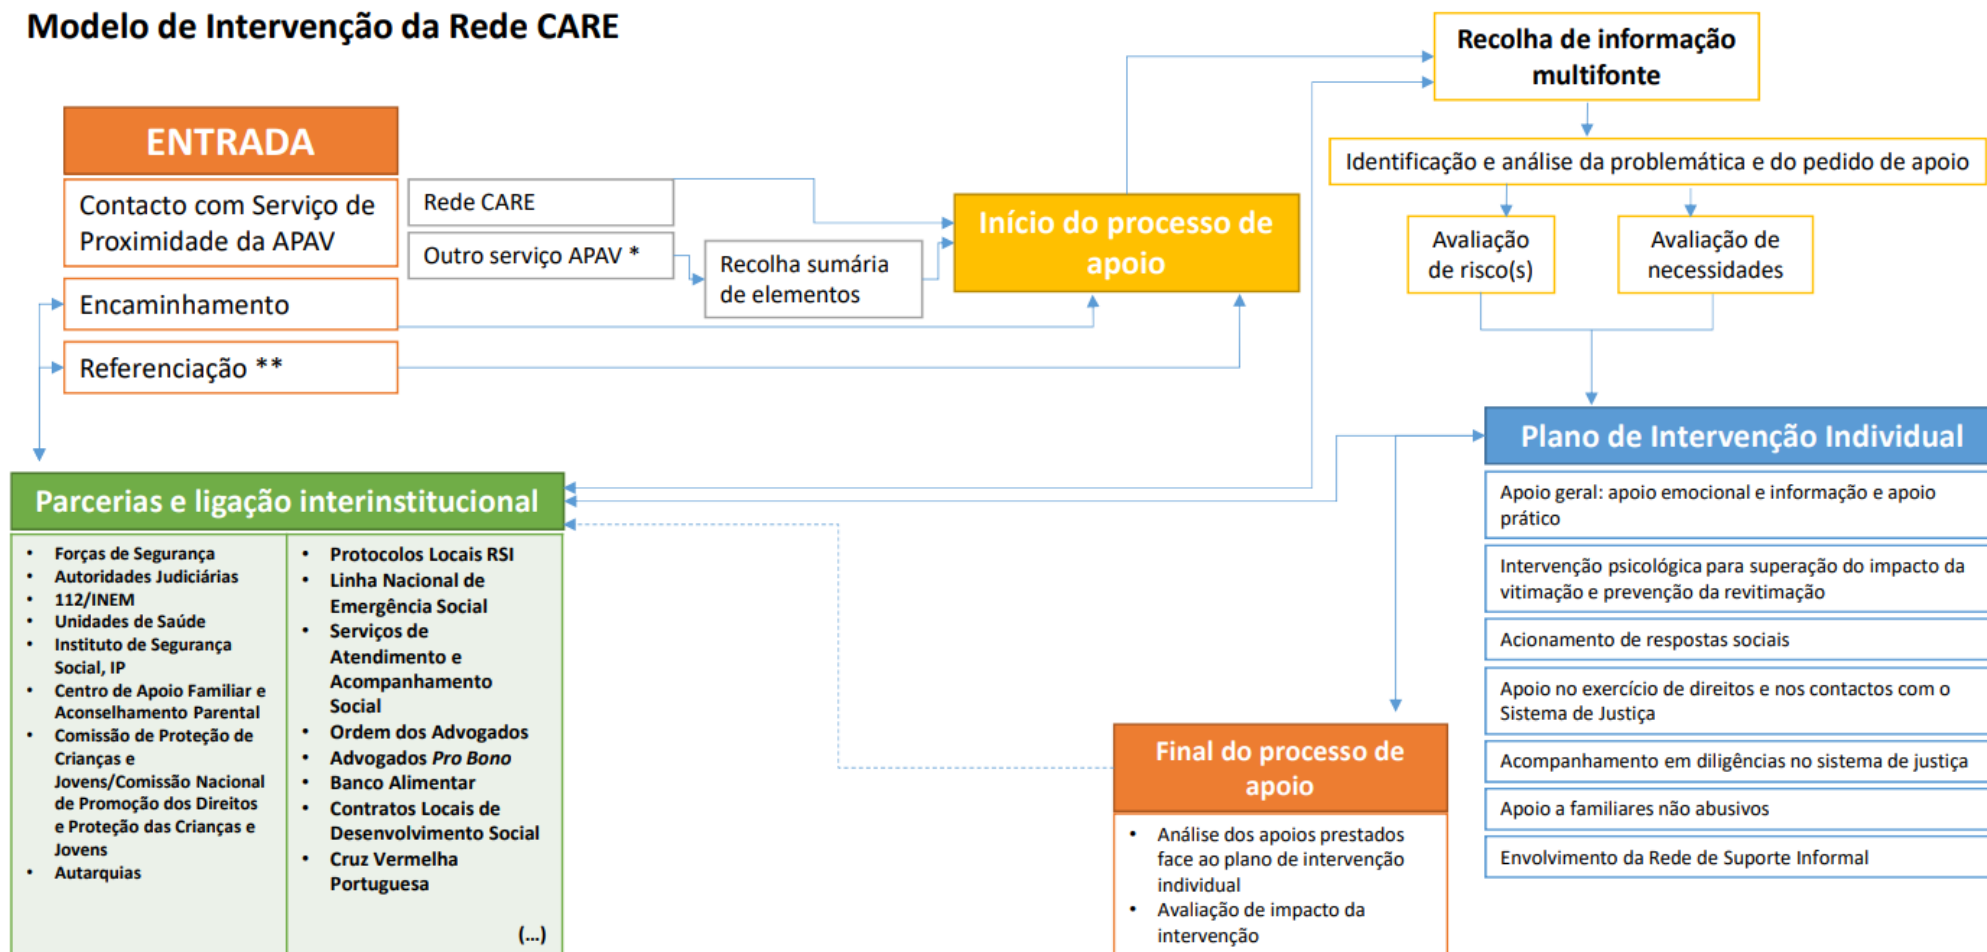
Modelo de Intervenção da Rede CARE

ENTRADA

Contacto com Serviço de Proximidade da APAV

Encaminhamento

Referenciação **

Rede CARE

Outro serviço APAV *

Recolha sumária de elementos

Início do processo de apoio

Recolha de informação multifonte

Identificação e análise da problemática e do pedido de apoio

Avaliação de risco(s)

Avaliação de necessidades

Plano de Intervenção Individual

Apoio geral: apoio emocional e informação e apoio prático

Intervenção psicológica para superação do impacto da vitimação e prevenção da revitimação

Acionamento de respostas sociais

Apoio no exercício de direitos e nos contactos com o Sistema de Justiça

Acompanhamento em diligências no sistema de justiça

Apoio a familiares não abusivos

Envolvimento da Rede de Suporte Informal

Parcerias e ligação interinstitucional

- Forças de Segurança
- Autoridades Judiciárias
- 112/INEM
- Unidades de Saúde
- Instituto de Segurança Social, IP
- Centro de Apoio Familiar e Aconselhamento Parental
- Comissão de Proteção de Crianças e Jovens/Comissão Nacional de Promoção dos Direitos e Proteção das Crianças e Jovens
- Autarquias

- Protocolos Locais RSI
- Linha Nacional de Emergência Social
- Serviços de Atendimento e Acompanhamento Social
- Ordem dos Advogados
- Advogados Pro Bono
- Banco Alimentar
- Contratos Locais de Desenvolvimento Social
- Cruz Vermelha Portuguesa

(...)

Final do processo de apoio

- Análise dos apoios prestados face ao plano de intervenção individual
- Avaliação de impacto da intervenção